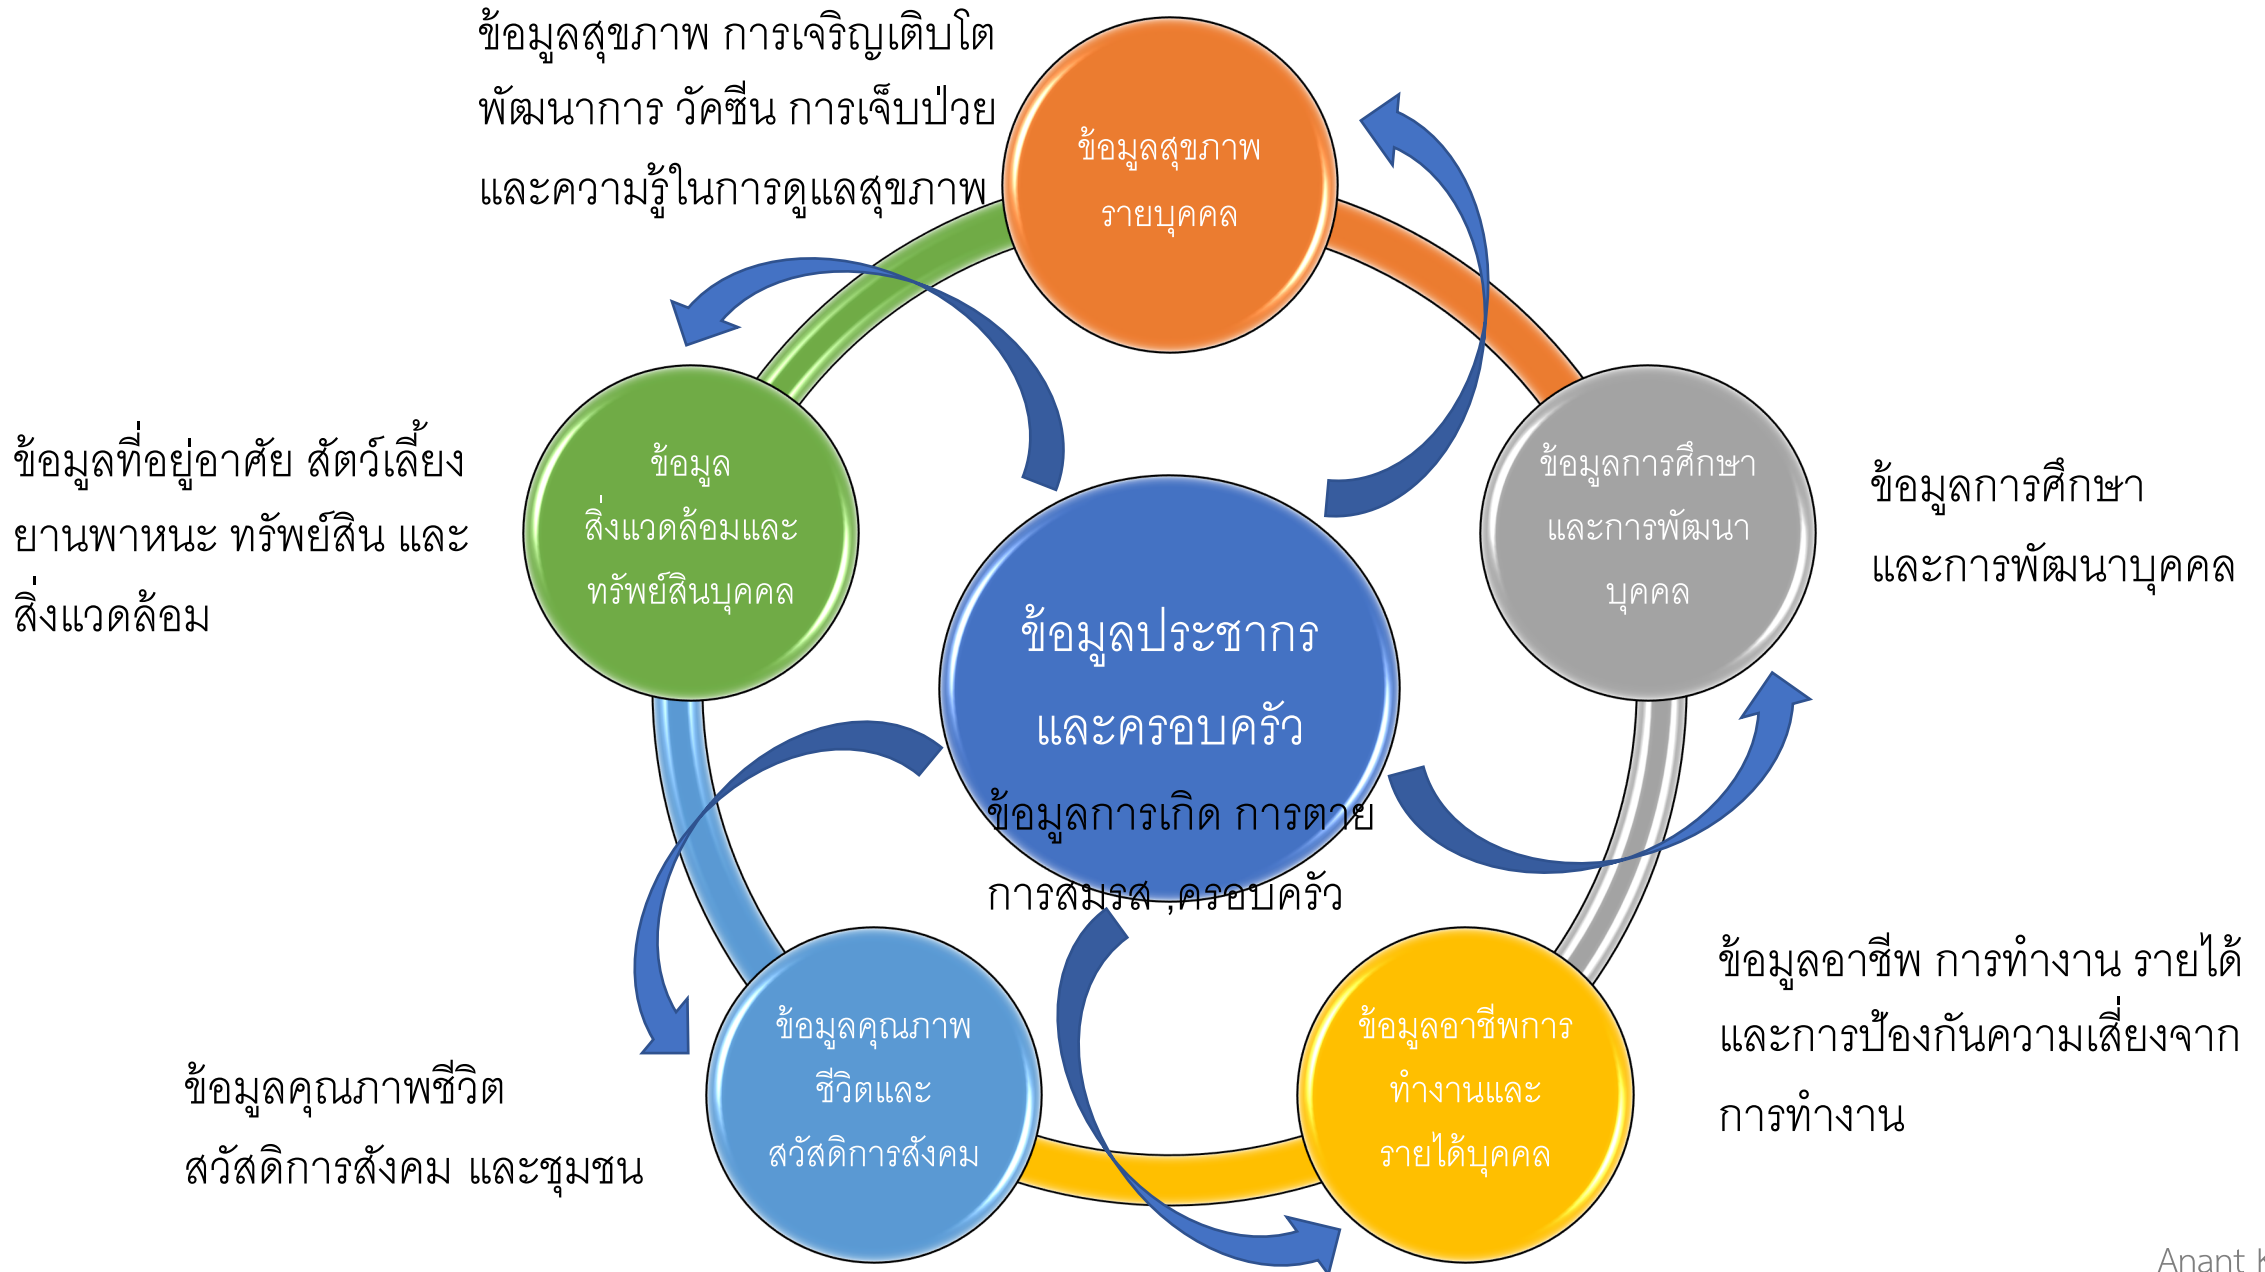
ข้อมูลสุขภาพ การเจริญเติบโต พัฒนาการ วัคซีน การเจ็บป่วย และความรู้ในการดูแลสุขภาพ

ข้อมูลสุขภาพ
รายบุคคล

ข้อมูลที่อยู่อาศัย สัตว์เลี้ยง ยานพาหนะ ทรัพย์สิน และ สิ่งแวดล้อม

ข้อมูล
สิ่งแวดล้อมและ
ทรัพย์สินบุคคล

ข้อมูลประชากร
และครอบครัว

ข้อมูลการเกิด การตาย
การสมรส ,ครอบครัว

ข้อมูลการศึกษา
และการพัฒนา
บุคคล

ข้อมูลการศึกษา
และการพัฒนาบุคคล

ข้อมูลอาชีพ การทำงาน รายได้ และการป้องกันความเสี่ยงจาก การทำงาน

ข้อมูลอาชีพการ
ทำงานและ
รายได้บุคคล

ข้อมูลคุณภาพ
ชีวิตและ
สวัสดิการสังคม

ข้อมูลคุณภาพชีวิต
สวัสดิการสังคม และชุมชน

Anant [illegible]